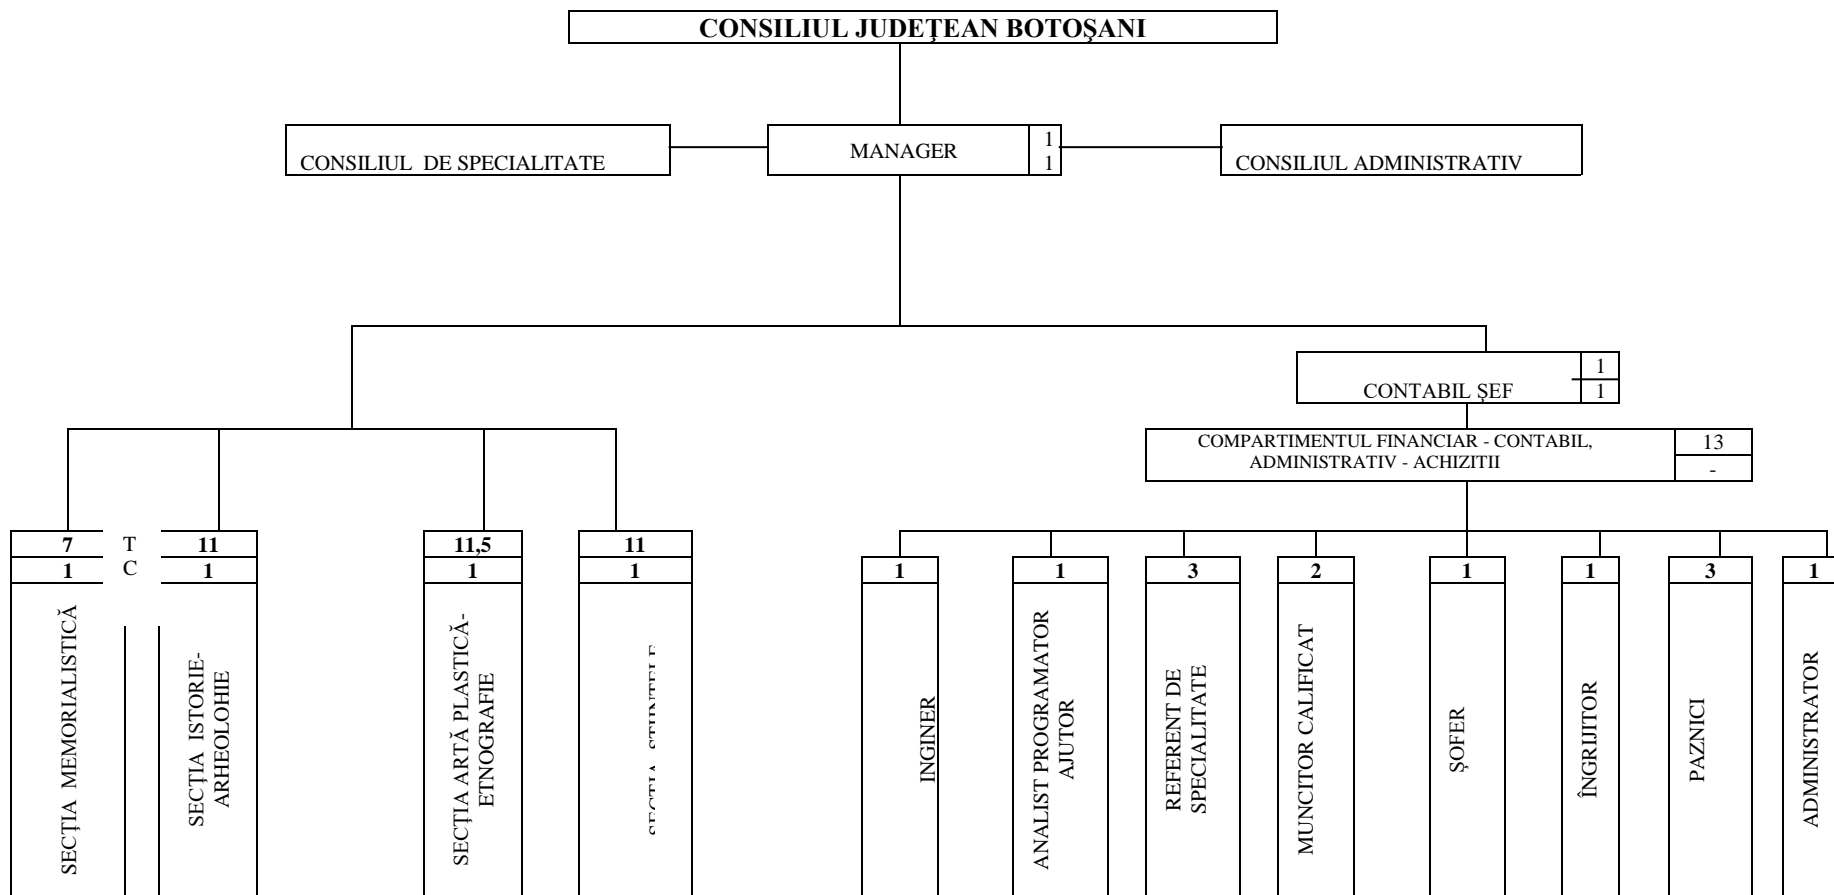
CONSILIUL JUDEȚEAN BOTOŞANI

CONSILIUL DE SPECIALITATE

MANAGER
1
1

CONSILIUL ADMINISTRATIV

CONTABIL ŞEF
1
1

COMPARTIMENTUL FINANCIAR - CONTABIL, ADMINISTRATIV - ACHIZITII
13
-

7
1
SECȚIA MEMORIALISTICĂ

T
C

11
1
SECȚIA ISTORIE-ARHEOLOHIE

11,5
1
SECȚIA ARTĂ PLASTICĂ-ETNOGRAFIE

11
1
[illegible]

1
INGINER

1
ANALIST PROGRAMATOR AJUTOR

3
REFERENT DE SPECIALITATE

2
MUNCITOR CALIFICAT

1
ŞOFER

1
ÎNGRIJITOR

3
PAZNICI

1
ADMINISTRATOR